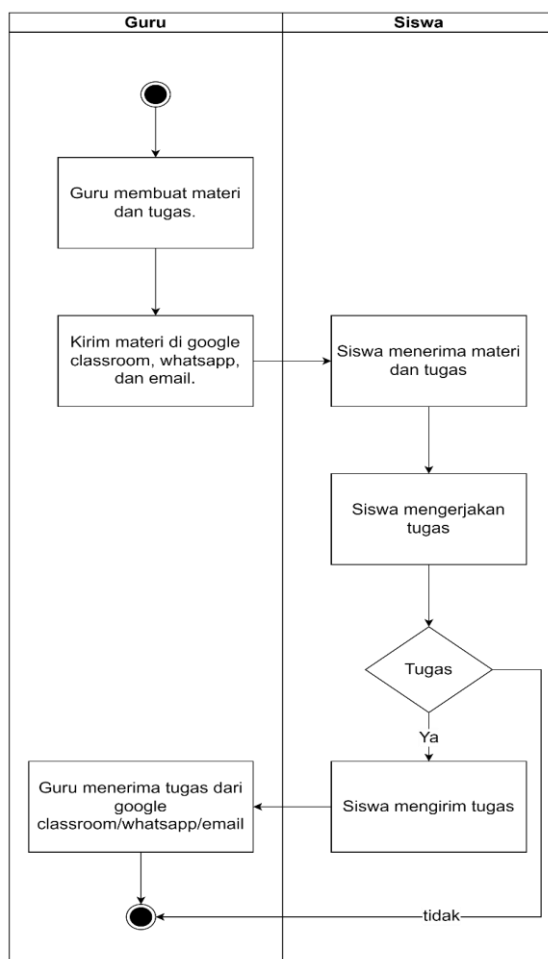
Guru

Siswa

Guru membuat materi dan tugas.

Kirim materi di google classroom, whatsapp, dan email.

Siswa menerima materi dan tugas

Siswa mengerjakan tugas

Tugas

Ya

Siswa mengirim tugas

Guru menerima tugas dari google classroom/whatsapp/email

tidak